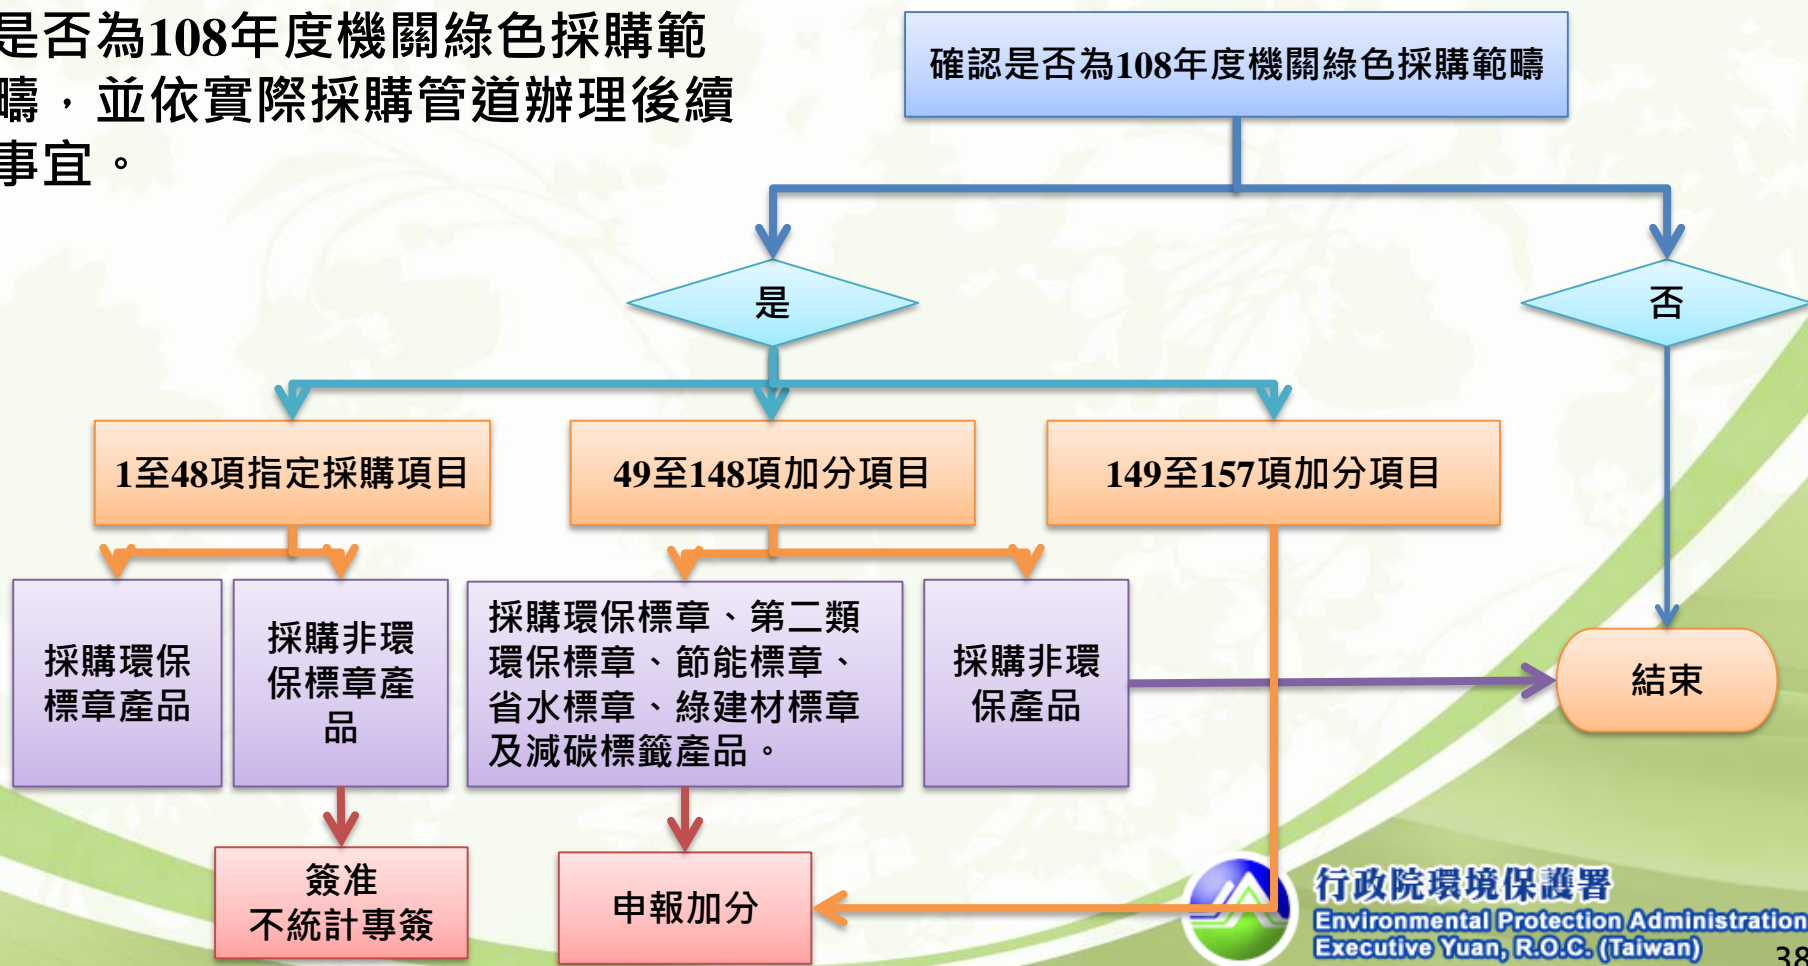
是否為108年度機關綠色採購範疇，並依實際採購管道辦理後續事宜。

確認是否為108年度機關綠色採購範疇

是

否

1至48項指定採購項目

49至148項加分項目

149至157項加分項目

採購環保標章產品

採購非環保標章產品

採購環保標章、第二類環保標章、節能標章、省水標章、綠建材標章及減碳標籤產品。

採購非環保產品

結束

簽准不統計專簽

申報加分

行政院環境保護署
Environmental Protection Administration
Executive Yuan, R.O.C. (Taiwan)

38